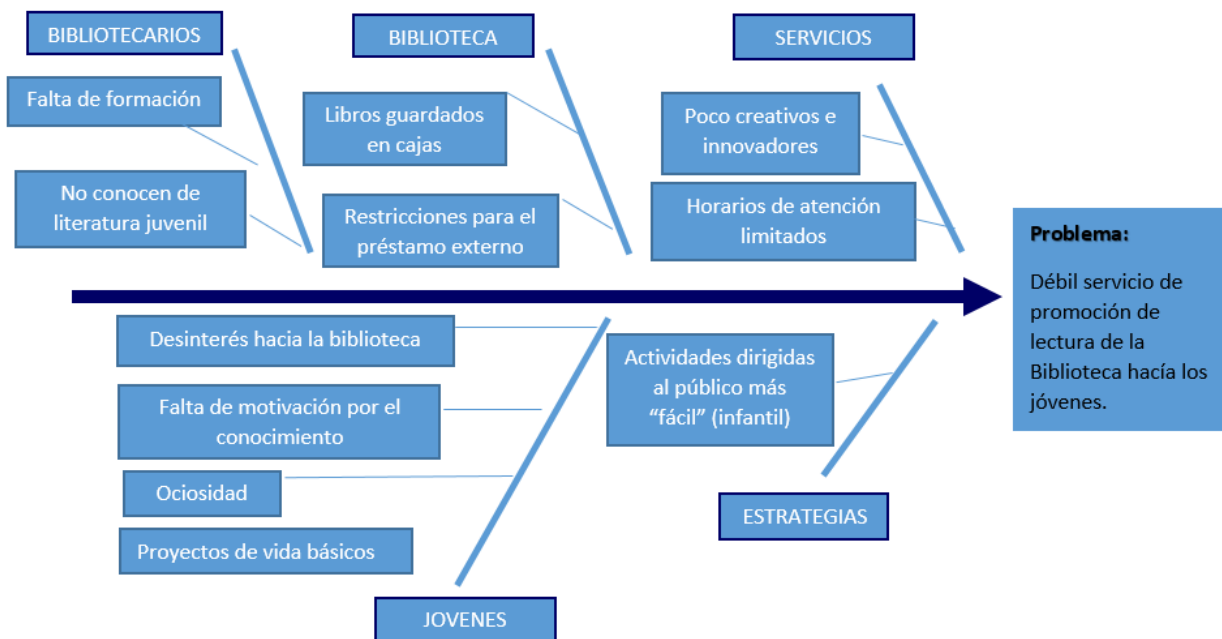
BIBLIOTECARIOS

Falta de formación

No conocen de literatura juvenil

BIBLIOTECA

Libros guardados en cajas

Restricciones para el préstamo externo

SERVICIOS

Poco creativos e innovadores

Horarios de atención limitados

Problema:

Débil servicio de promoción de lectura de la Biblioteca hacía los jóvenes.

Desinterés hacia la biblioteca

Falta de motivación por el conocimiento

Ociosidad

Proyectos de vida básicos

JOVENES

Actividades dirigidas al público más "fácil" (infantil)

ESTRATEGIAS